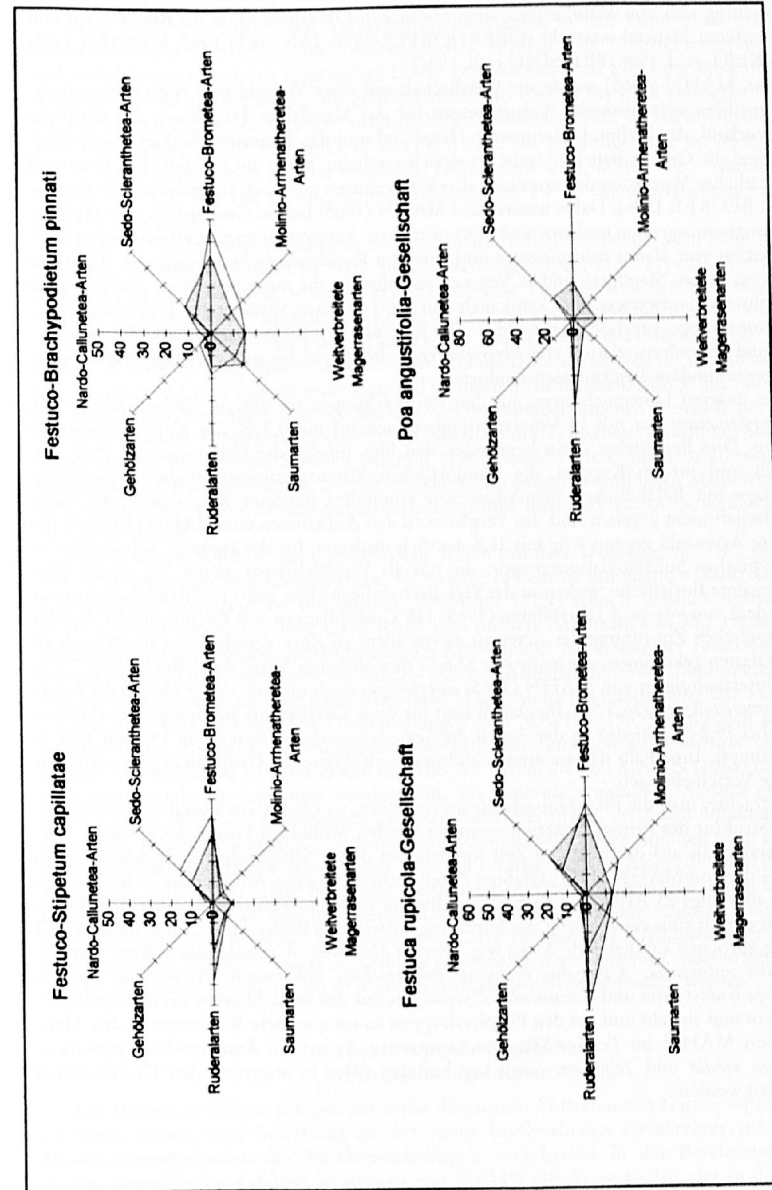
Festuco-Stipetum capillatae

Nardo-Callunetea-Arten
Sedo-Scleranthetea-Arten
Festuco-Brometea-Arten
Molinio-Arrhenatheretea-Arten
Weitverbreitete Magerrasenarten
Saumarten
Ruderalarten
Gehölzarten
50
40
30
20
10
0

Festuco-Brachypodietum pinnati

Nardo-Callunetea-Arten
Sedo-Scleranthetea-Arten
Festuco-Brometea-Arten
Molinio-Arrhenatheretea-Arten
Weitverbreitete Magerrasenarten
Saumarten
Ruderalarten
Gehölzarten
50
40
30
20
10
0

Festuca rupicola-Gesellschaft

Nardo-Callunetea-Arten
Sedo-Scleranthetea-Arten
Festuco-Brometea-Arten
Molinio-Arrhenatheretea-Arten
Weitverbreitete Magerrasenarten
Saumarten
Ruderalarten
Gehölzarten
60
50
40
30
20
10
0

Poa angustifolia-Gesellschaft

Nardo-Callunetea-Arten
Sedo-Scleranthetea-Arten
Festuco-Brometea-Arten
Molinio-Arrhenatheretea-Arten
Weitverbreitete Magerrasenarten
Saumarten
Ruderalarten
Gehölzarten
80
60
40
20
0